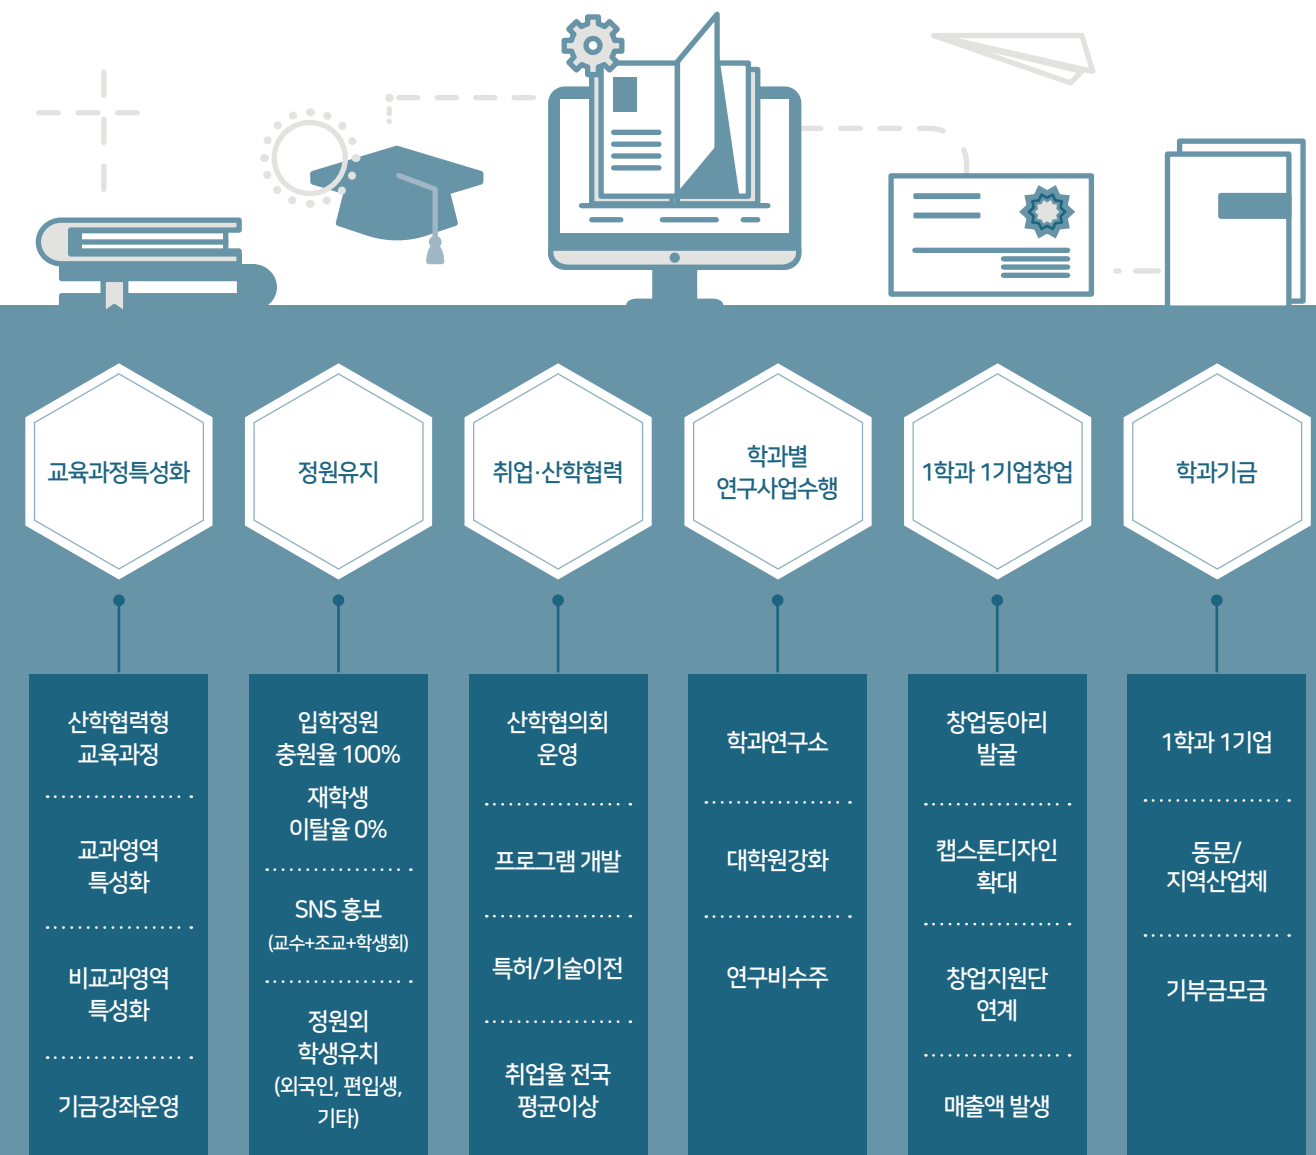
교육과정특성화

산학협력형 교육과정

교과영역 특성화

비교과영역 특성화

기금강좌운영

정원유지

입학정원 충원율 100%

재학생 이탈율 0%

SNS 홍보 (교수+조교+학생회)

정원외 학생유치 (외국인, 편입생, 기타)

취업·산학협력

산학협의회 운영

프로그램 개발

특허/기술이전

취업율 전국 평균이상

학과별 연구사업수행

학과연구소

대학원강화

연구비수주

1학과 1기업창업

창업동아리 발굴

캡스톤디자인 확대

창업지원단 연계

매출액 발생

학과기금

1학과 1기업

동문/ 지역산업체

기부금모금